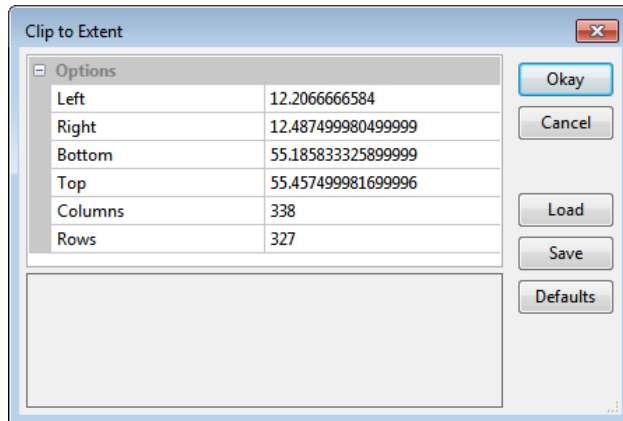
Clip to Extent

⊟ Options

| | |
|---|---|
| Left | 12.2066666584 |
| Right | 12.487499980499999 |
| Bottom | 55.185833325899999 |
| Top | 55.457499981699996 |
| Columns | 338 |
| Rows | 327 |

Okay
Cancel
Load
Save
Defaults